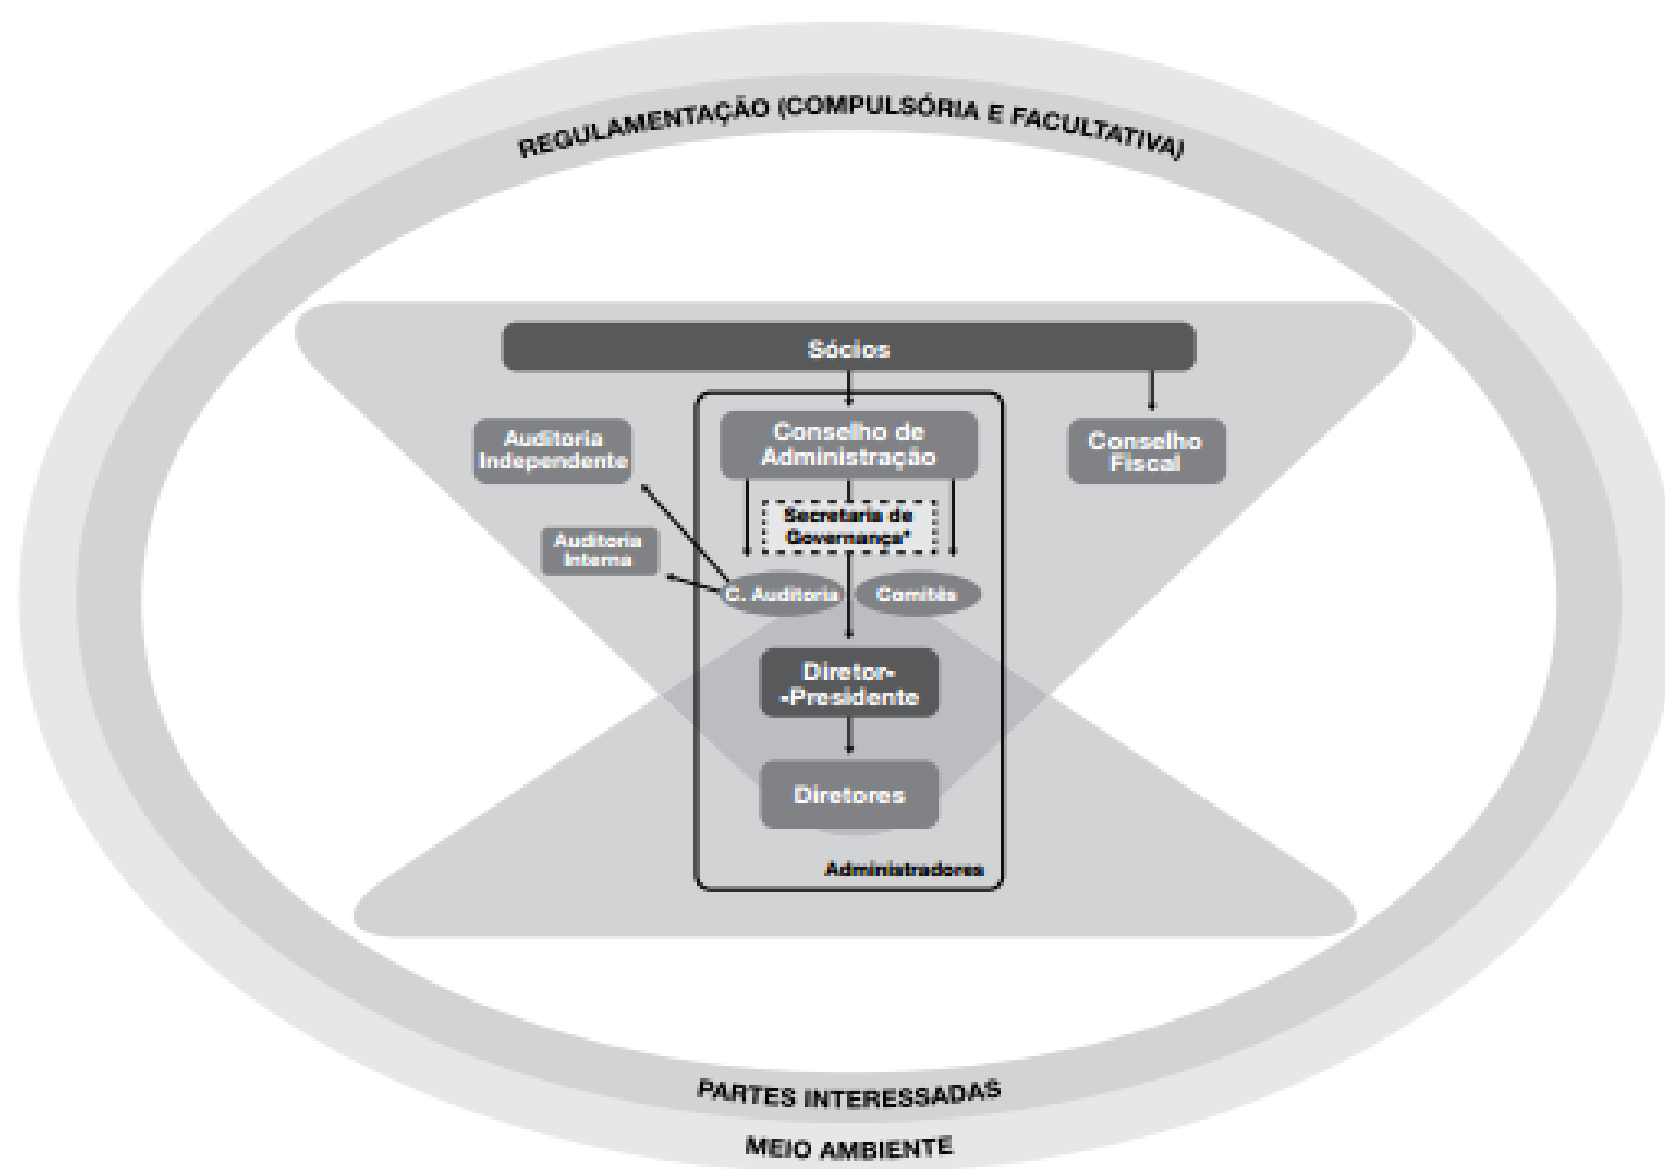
REGULAMENTAÇÃO (COMPULSÓRIA E FACULTATIVA)

Sócios

Auditoria Independente

Conselho de Administração

Conselho Fiscal

Secretaria de Governança*

Auditoria Interna

C. Auditoria

Comitês

Diretor-Presidente

Diretores

Administradores

PARTES INTERESSADAS

MEIO AMBIENTE